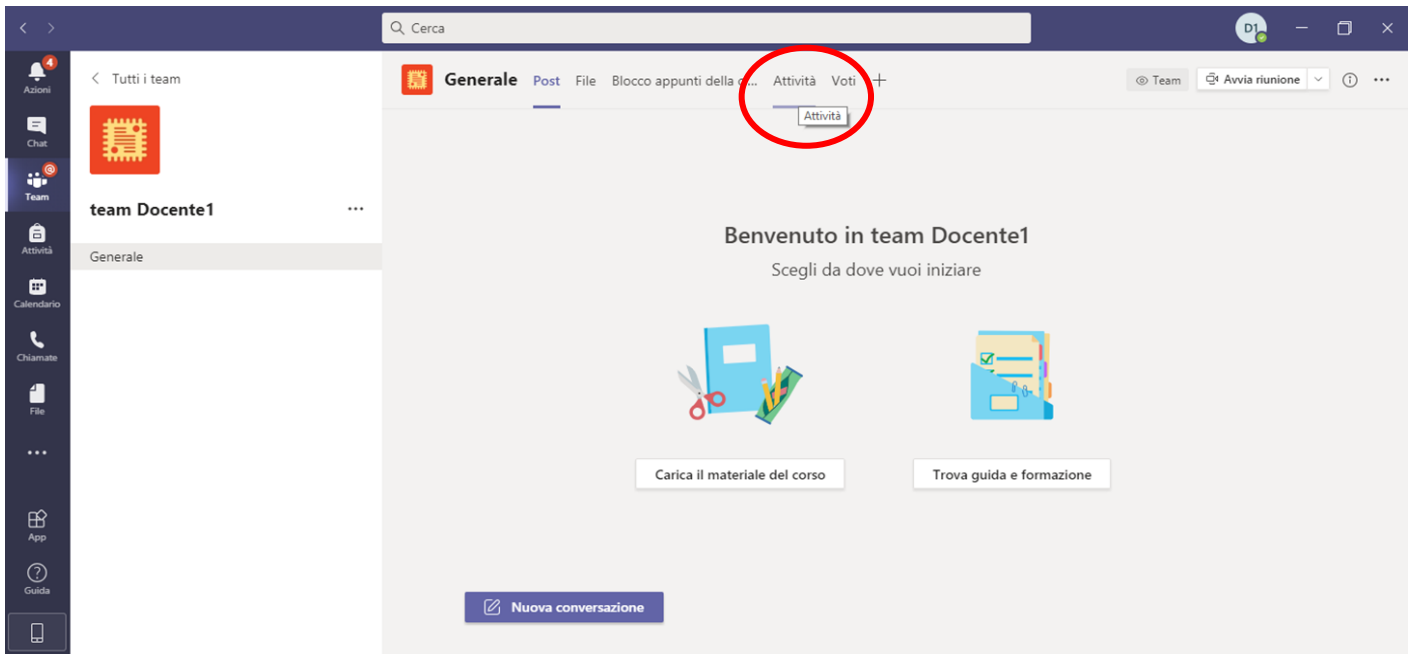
Cerca

D1

4
Azioni

Chat

Team

Attività

Calendario

Chiamate

File

...

App

Guida

Tutti i team

team Docente1 ...

Generale

Generale Post File Blocco appunti della c... Attività Voti +

Attività

Team Avvia riunione

Benvenuto in team Docente1

Scegli da dove vuoi iniziare

Carica il materiale del corso

Trova guida e formazione

Nuova conversazione